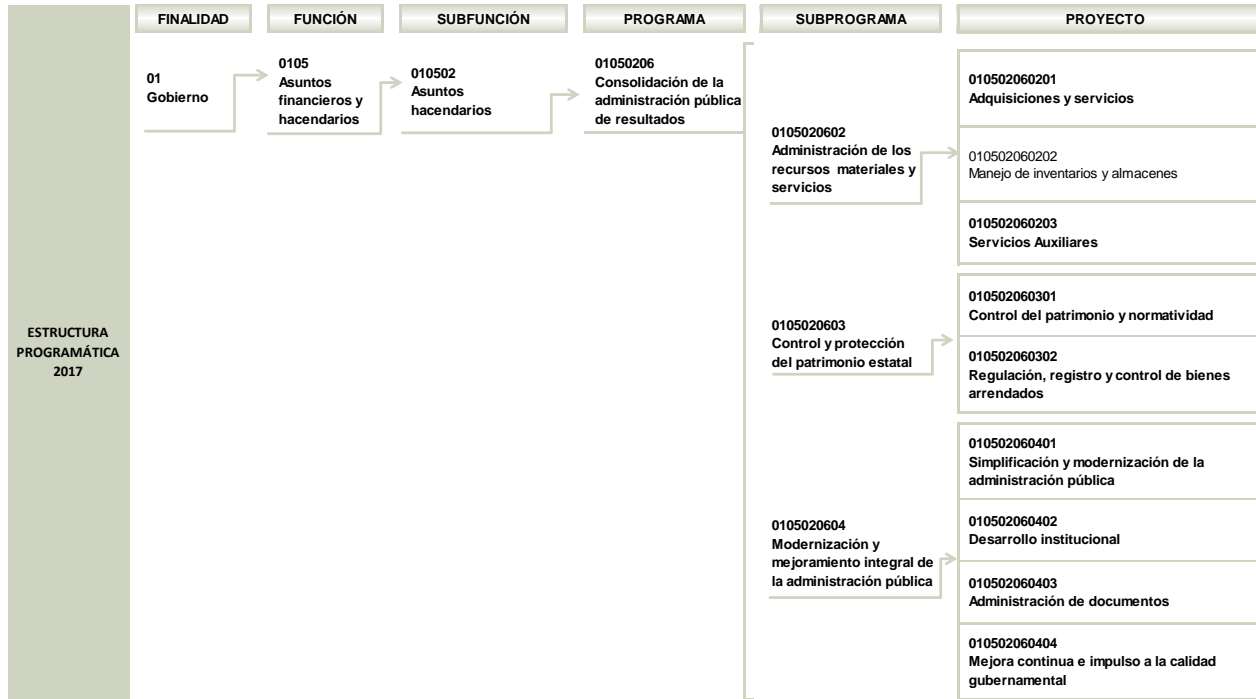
ESTRUCTURA PROGRAMÁTICA 2017

FINALIDAD

01
Gobierno

FUNCIÓN

0105
Asuntos financieros y hacendarios

SUBFUNCIÓN

010502
Asuntos hacendarios

PROGRAMA

01050206
Consolidación de la administración pública de resultados

SUBPROGRAMA

0105020602
Administración de los recursos materiales y servicios

0105020603
Control y protección del patrimonio estatal

0105020604
Modernización y mejoramiento integral de la administración pública

PROYECTO

010502060201
Adquisiciones y servicios

010502060202
Manejo de inventarios y almacenes

010502060203
Servicios Auxiliares

010502060301
Control del patrimonio y normatividad

010502060302
Regulación, registro y control de bienes arrendados

010502060401
Simplificación y modernización de la administración pública

010502060402
Desarrollo institucional

010502060403
Administración de documentos

010502060404
Mejora continua e impulso a la calidad gubernamental